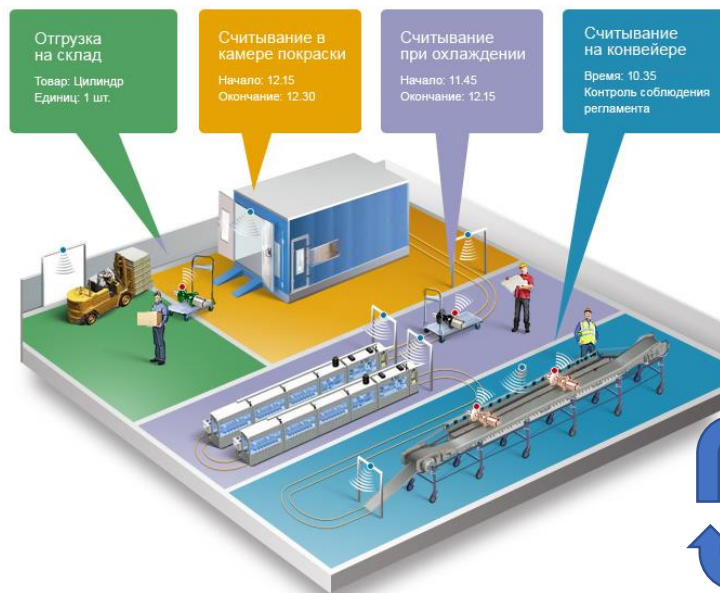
Отгрузка на склад
Товар: Цилиндр
Единиц: 1 шт.

Считывание в камере покраски
Начало: 12.15
Окончание: 12.30

Считывание при охлаждении
Начало: 11.45
Окончание: 12.15

Считывание на конвейере
Время: 10.35
Контроль соблюдения регламента